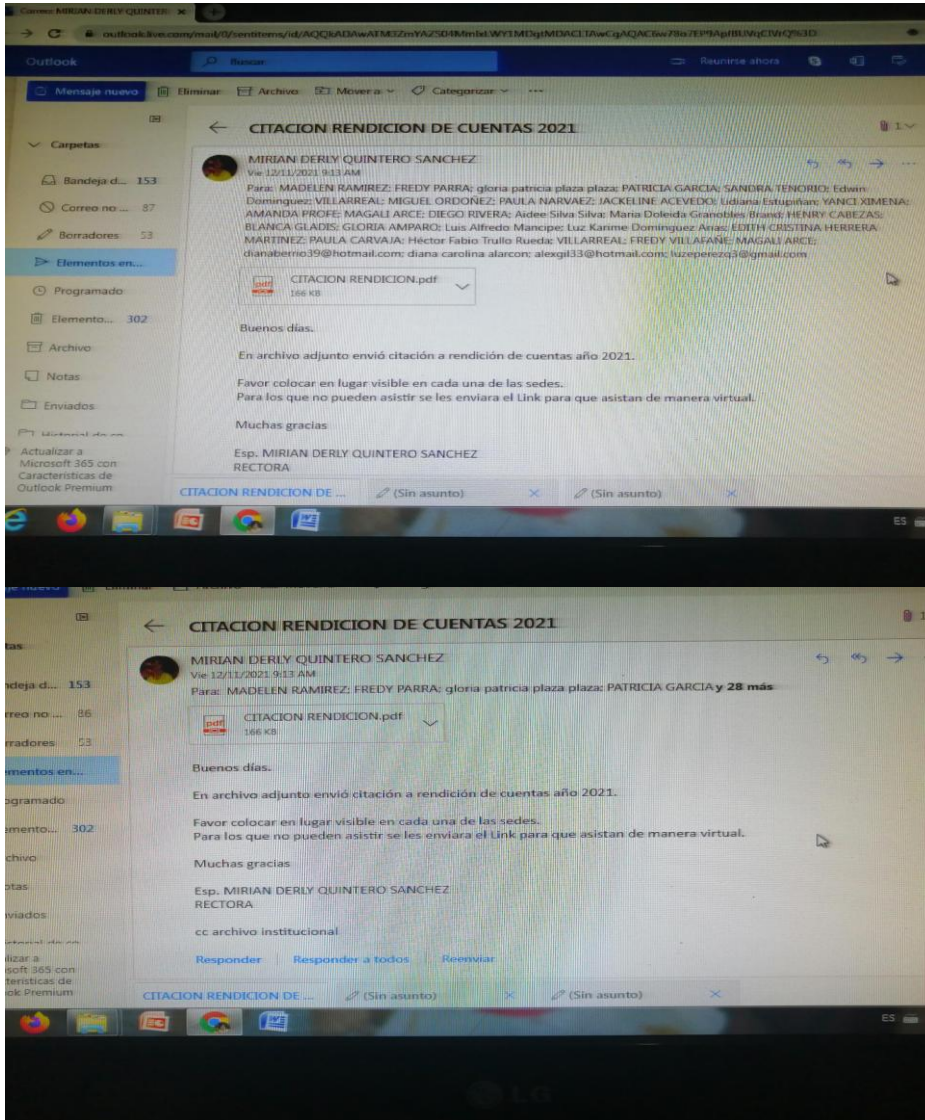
Correo: MIRIAN DERLY QUINTERO ×

outlook.live.com/mail/0/sentitems/id/AQQkADAwATM3ZmYAZS04Mmlx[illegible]

Outlook

Buscar

Reunirse ahora

Mensaje nuevo
Eliminar
Archivar
Mover a
Categorizar
...

Carpetas
Bandeja d... 153
Correo no ... 87
Borradores 53
Elementos en...
Programado
Elemento... 302
Archivo
Notas
Enviados
Historial de co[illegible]
Actualizar a Microsoft 365 con Características de Outlook Premium

CITACION RENDICION DE CUENTAS 2021

MIRIAN DERLY QUINTERO SANCHEZ
Vie 12/11/2021 9:13 AM
Para: MADELEN RAMIREZ; FREDY PARRA; gloria patricia plaza plaza; PATRICIA GARCIA; SANDRA TENORIO; Edwin Dominguez; VILLARREAL; MIGUEL ORDOÑEZ; PAULA NARVAEZ; JACKELINE ACEVEDO; Lidiana Estupiñan; YANCI XIMENA; AMANDA PROFE; MAGALI ARCE; DIEGO RIVERA; Aidee Silva Silva; Maria Doleida Granobles Brand; HENRY CABEZAS; BLANCA GLADIS; GLORIA AMPARO; Luis Alfredo Mancipe; Luz Karime Dominguez Arias; EDITH CRISTINA HERRERA MARTINEZ; PAULA CARVAJA; Héctor Fabio Trullo Rueda; VILLARREAL; FREDY VILLAFAÑE; MAGALI ARCE; dianaberrio39@hotmail.com; diana carolina alarcon; alexgil33@hotmail.com; luzeperezq3@gmail.com

CITACION RENDICION.pdf
166 KB

Buenos días.

En archivo adjunto envió citación a rendición de cuentas año 2021.

Favor colocar en lugar visible en cada una de las sedes.
Para los que no pueden asistir se les enviara el Link para que asistan de manera virtual.

Muchas gracias

Esp. MIRIAN DERLY QUINTERO SANCHEZ
RECTORA

CITACION RENDICION DE ...
(Sin asunto)
(Sin asunto)

ES

tas
ndeja d... 153
rreo no ... 86
rradores 53
mentos en...
ogramado
emento... 302
chivo
otas
viados
lizar a
soft 365 con
terísticas de
ok Premium

CITACION RENDICION DE CUENTAS 2021

MIRIAN DERLY QUINTERO SANCHEZ
Vie 12/11/2021 9:13 AM
Para: MADELEN RAMIREZ; FREDY PARRA; gloria patricia plaza plaza; PATRICIA GARCIA y 28 más

CITACION RENDICION.pdf
166 KB

Buenos días.

En archivo adjunto envió citación a rendición de cuentas año 2021.

Favor colocar en lugar visible en cada una de las sedes.
Para los que no pueden asistir se les enviara el Link para que asistan de manera virtual.

Muchas gracias

Esp. MIRIAN DERLY QUINTERO SANCHEZ
RECTORA

cc archivo institucional

Responder Responder a todos Reenviar

CITACION RENDICION DE ...
(Sin asunto)
(Sin asunto)

ES

LG